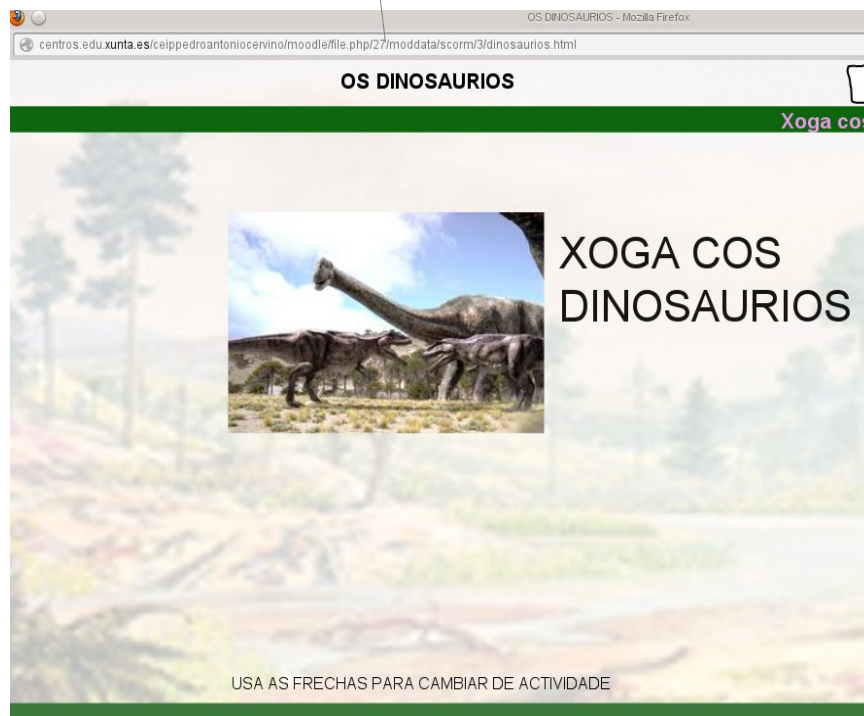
OS DINOSAURIOS - Mozilla Firefox

centros.edu.xunta.es/ceippedroantoniocervino/moodle/file.php/27/moddata/scorm/3/dinosaurios.html

OS DINOSAURIOS

Xoga co

XOGA COS DINOSAURIOS

USA AS FRECHAS PARA CAMBIAR DE ACTIVIDADE